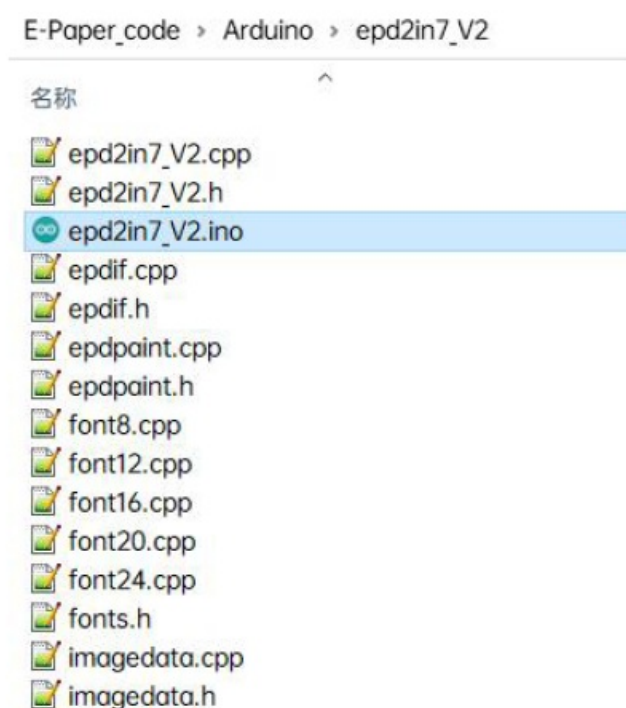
E-Paper_code › Arduino › epd2in7_V2

名称

epd2in7_V2.cpp
epd2in7_V2.h
epd2in7_V2.ino
epdif.cpp
epdif.h
epdpaint.cpp
epdpaint.h
font8.cpp
font12.cpp
font16.cpp
font20.cpp
font24.cpp
fonts.h
imagedata.cpp
imagedata.h